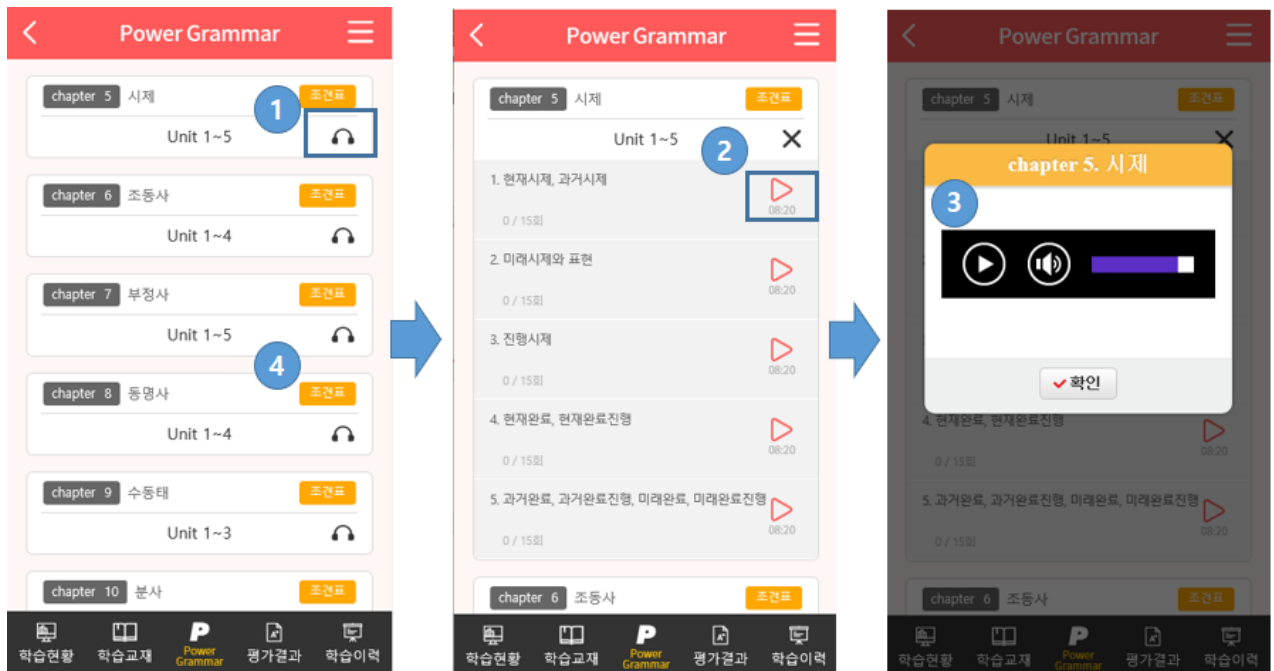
Power Grammar

chapter 5 시제 조견표
Unit 1~5
1

chapter 6 조동사 조견표
Unit 1~4

chapter 7 부정사 조견표
Unit 1~5
4

chapter 8 동명사 조견표
Unit 1~4

chapter 9 수동태 조견표
Unit 1~3

chapter 10 분사 조견표

학습현황 학습교재 Power Grammar 평가결과 학습이력

Power Grammar

chapter 5 시제 조견표
Unit 1~5
2

1. 현재시제, 과거시제
08:20
0 / 15회

2. 미래시제와 표현
08:20
0 / 15회

3. 진행시제
08:20
0 / 15회

4. 현재완료, 현재완료진행
08:20
0 / 15회

5. 과거완료, 과거완료진행, 미래완료, 미래완료진행
08:20
0 / 15회

chapter 6 조동사 조견표

학습현황 학습교재 Power Grammar 평가결과 학습이력

Power Grammar

chapter 5 시제 조견표
Unit 1~5

chapter 5. 시제
3

확인

4. 현재완료, 현재완료진행
08:20
0 / 15회

5. 과거완료, 과거완료진행, 미래완료, 미래완료진행
08:20
0 / 15회

chapter 6 조동사 조견표

학습현황 학습교재 Power Grammar 평가결과 학습이력